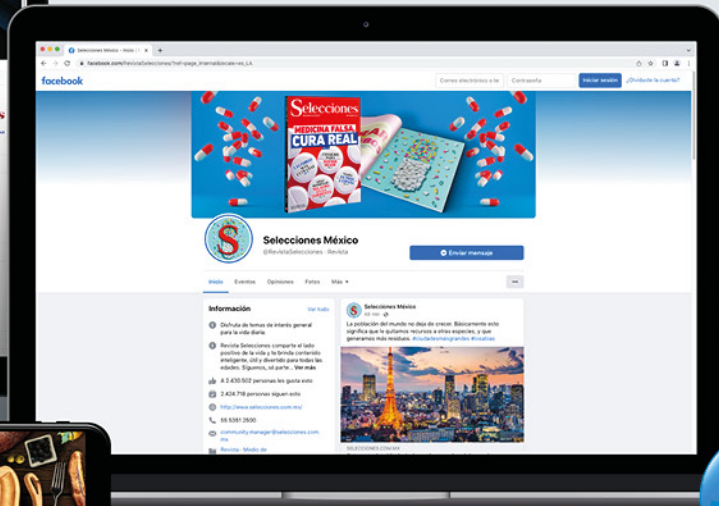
Selecciones México - Inicio
facebook.com/RevistaSelecciones/?ref=page_internal&locale=es_LA

facebook
Correo electrónico o te
Contraseña
Iniciar sesión
¿Olvidaste la cuenta?

Selecciones
MEDICINA FALSA CURA REAL

Selecciones México
@RevistaSelecciones · Revista
Enviar mensaje

Inicio Eventos Opiniones Fotos Más

Información
Ver todo
Disfruta de temas de interés general para la vida diaria.
Revista Selecciones comparte el lado positivo de la vida y te brinda contenido inteligente, útil y divertido para todas las edades. Síguenos, sé parte... Ver más
A 3.430.502 personas les gusta esto
3.424.718 personas siguen esto
http://www.selecciones.com.mx/
55 5351 2600
community.manager@selecciones.com.mx
Revista · Medio de

Selecciones México
La población del mundo no deja de crecer. Básicamente esto significa que le quitamos recursos a otras especies, y que generamos más residuos. #ciudadesmasgrandes #tiesitas
SELECCIONES.COM.MX